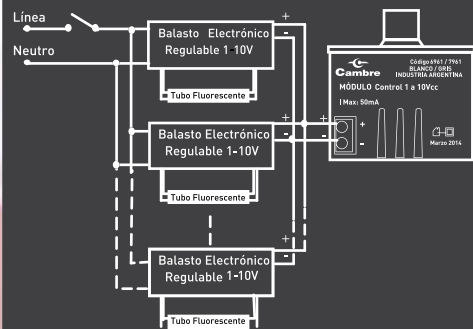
Línea

Neutro

Balasto Electrónico Regulable 1-10V

Tubo Fluorescente

+

-

Balasto Electrónico Regulable 1-10V

Tubo Fluorescente

+

-

Balasto Electrónico Regulable 1-10V

Tubo Fluorescente

+

-

Cambre

Código 6961 / 7961
BLANCO / GRIS
INDUSTRIA ARGENTINA

MÓDULO Control 1 a 10Vcc

I Max: 50mA

+

-

Marzo 2014